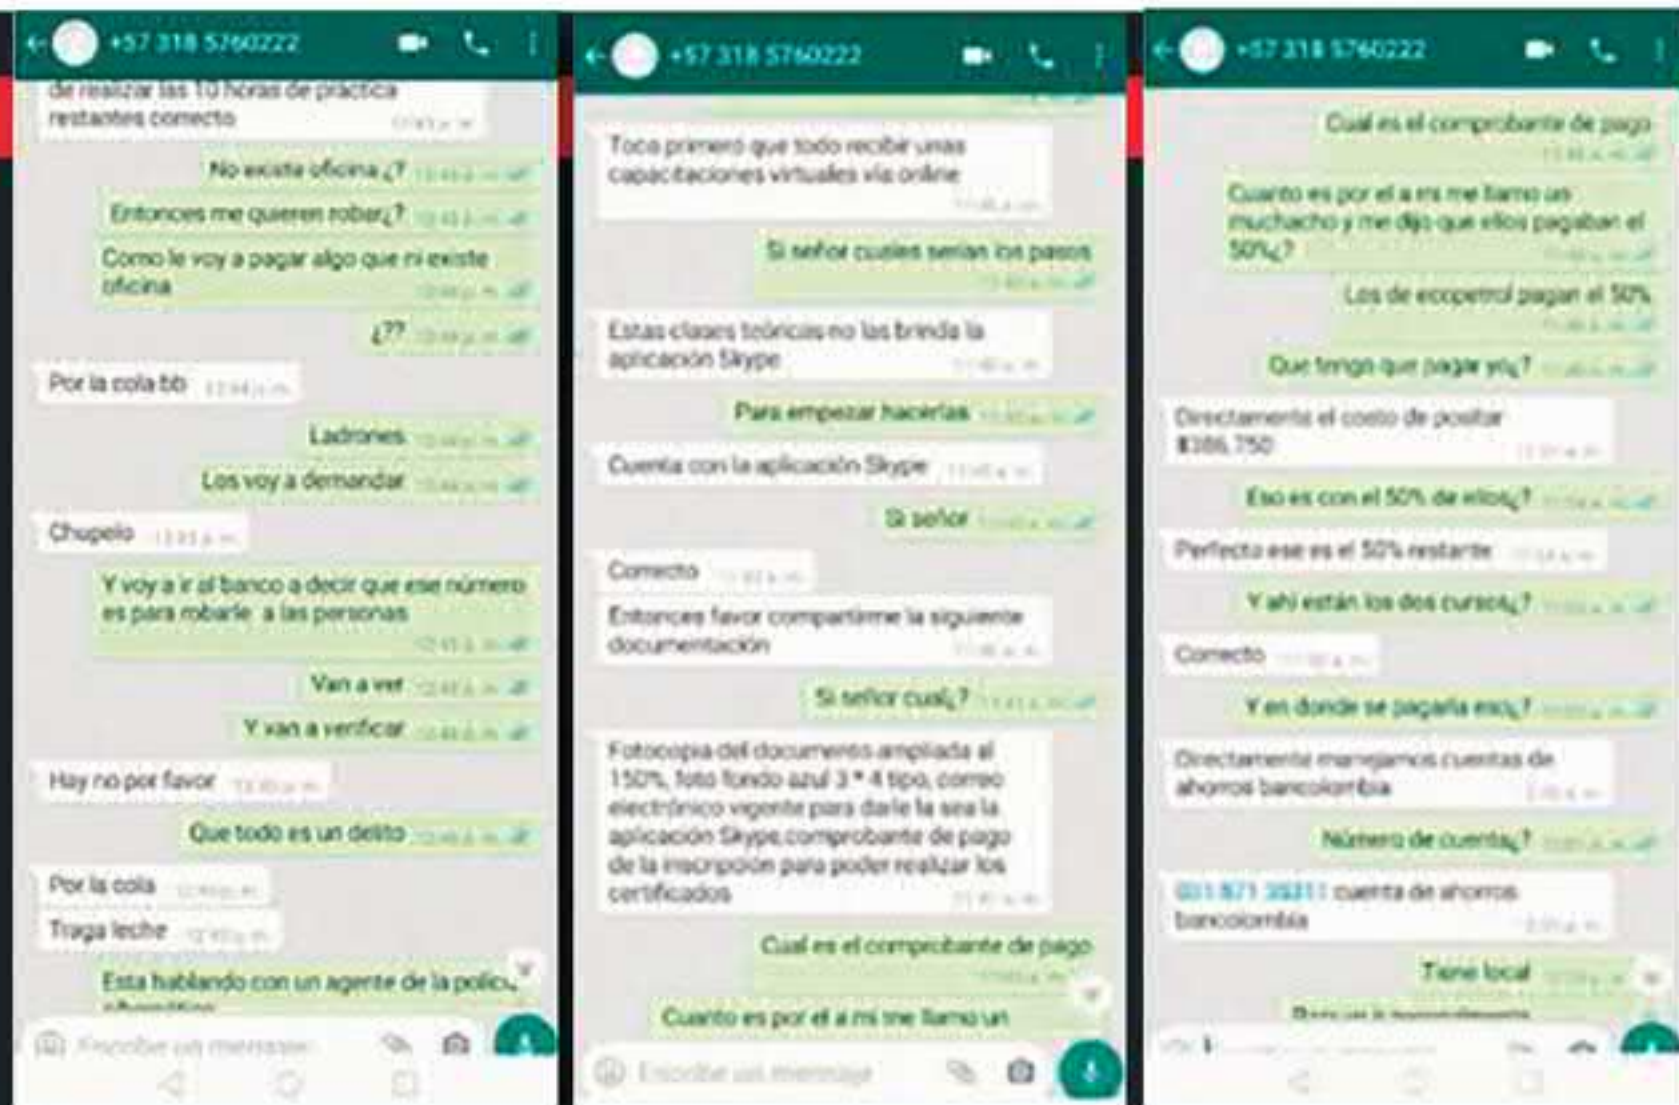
+57 318 5760222

de realizar las 10 horas de práctica restantes correcto

No existe oficina ¿?

Entonces me quieren robar¿?

Como le voy a pagar algo que ni existe oficina

¿??

Por la cola bb

Ladrones

Los voy a demandar

Chupelo

Y voy a ir al banco a decir que ese número es para robarle a las personas

Van a ver

Y van a verificar

Hay no por favor

Que todo es un delito

Por la cola

Traga leche

Esta hablando con un agente de la policí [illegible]

Escribe un mensaje

+57 318 5760222

Toca primero que todo recibir unas capacitaciones virtuales vía online

Si señor cuales serian los pasos

Estas clases teóricas no las brinda la aplicación Skype

Para empezar hacerlas

Cuenta con la aplicación Skype

Si señor

Correcto

Entonces favor compartirme la siguiente documentación

Si señor cual¿?

Fotocopia del documento ampliada al 150%, foto fondo azul 3 * 4 tipo, correo electrónico vigente para darle la sea la aplicación Skype,comprobante de pago de la inscripción para poder realizar los certificados

Cual es el comprobante de pago

Cuanto es por el a mi me llamo un

Escribe un mensaje

+57 318 5760222

Cual es el comprobante de pago

Cuanto es por el a mi me llamo un muchacho y me dijo que ellos pagaban el 50%¿?

Los de ecopetrol pagan el 50%

Que tengo que pagar yo¿?

Directamente el costo de positar $386.750

Eso es con el 50% de ellos¿?

Perfecto ese es el 50% restante

Y ahí están los dos cursos¿?

Correcto

Y en donde se pagaría eso¿?

Directamente manejamos cuentas de ahorros bancolombia

Número de cuenta¿?

001 871 35311 cuenta de ahorros bancolombia

Tiene local

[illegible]